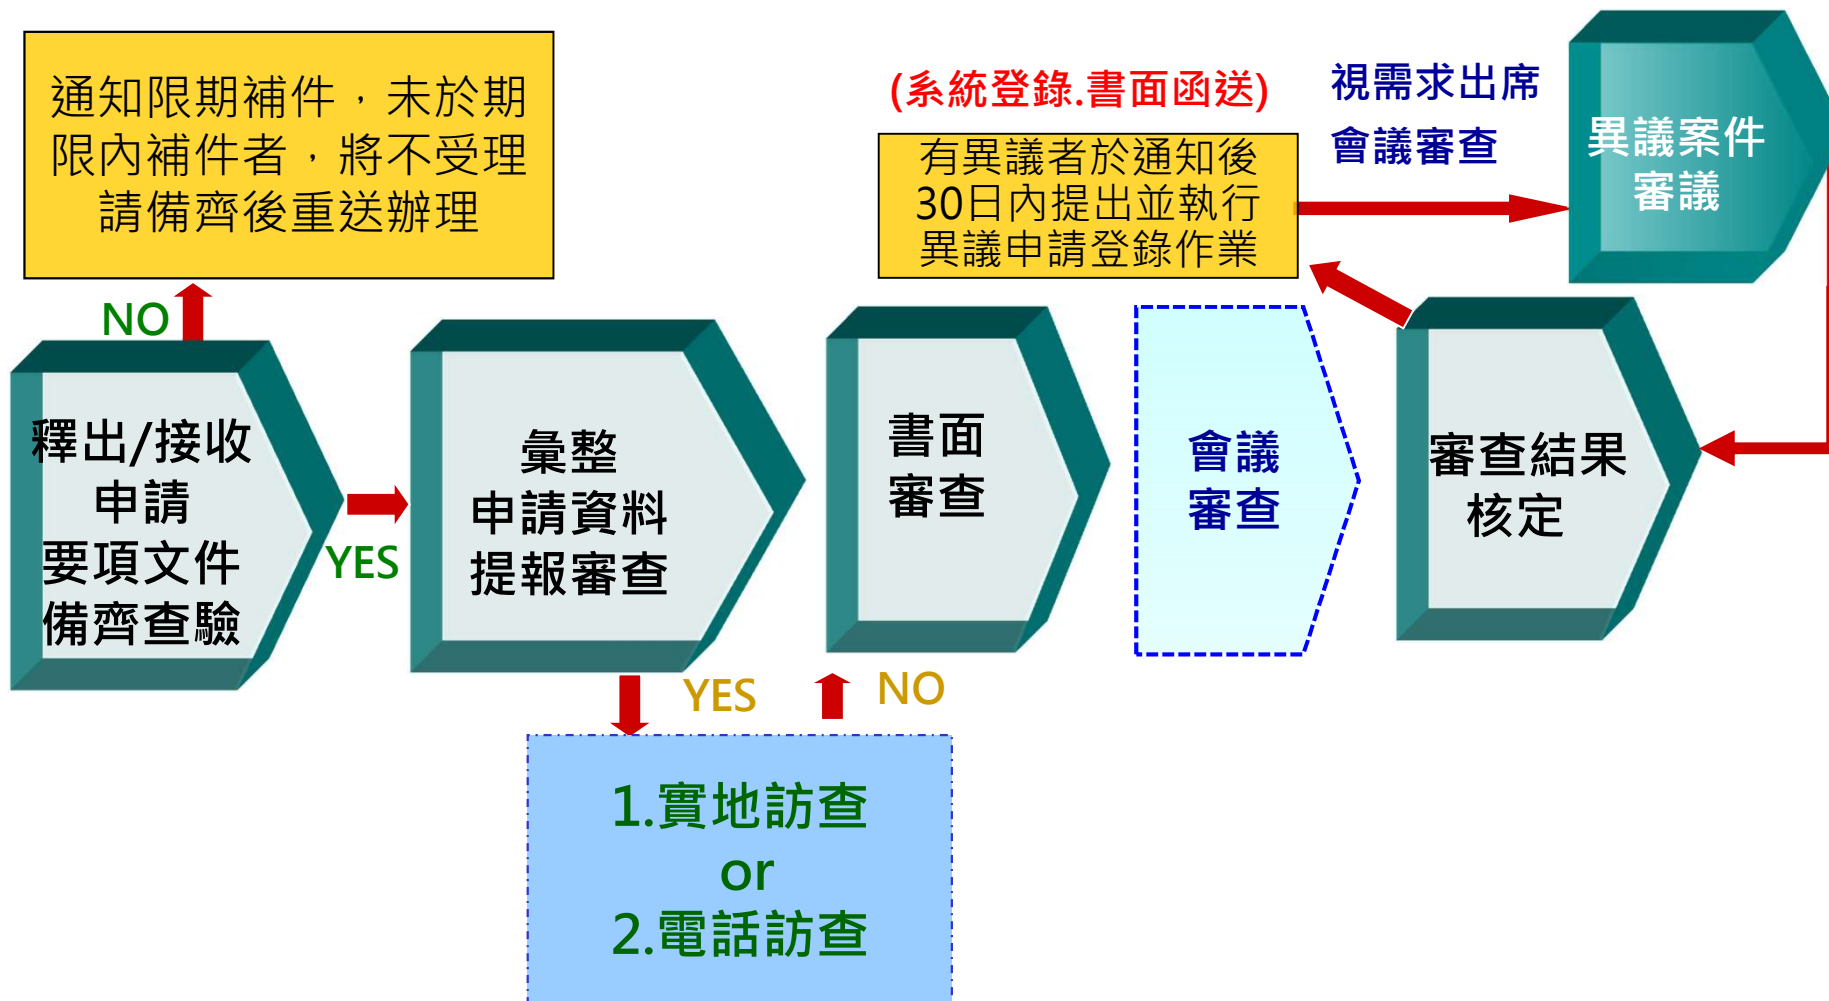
通知限期補件，未於期限內補件者，將不受理請備齊後重送辦理

(系統登錄.書面函送)

有異議者於通知後30日內提出並執行異議申請登錄作業

視需求出席會議審查

異議案件審議

NO

釋出/接收申請要項文件備齊查驗

YES

彙整申請資料提報審查

書面審查

會議審查

審查結果核定

YES

NO

1.實地訪查
or
2.電話訪查